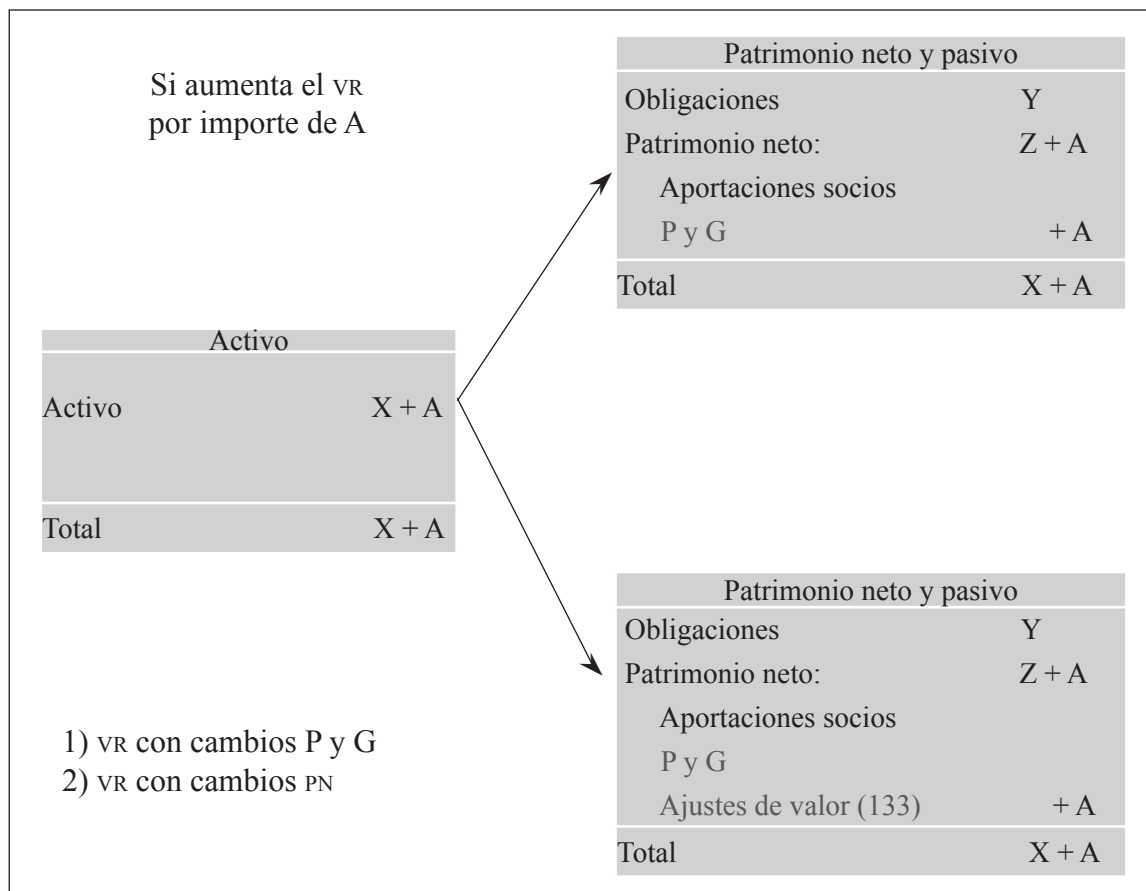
Si aumenta el VR por importe de A

| Patrimonio neto y pasivo | |
|---|---|
| Obligaciones | Y |
| Patrimonio neto: | Z + A |
| Aportaciones socios | |
| P y G | + A |
| Total | X + A |

| Activo | |
|---|---|
| Activo | X + A |
| Total | X + A |

| Patrimonio neto y pasivo | |
|---|---|
| Obligaciones | Y |
| Patrimonio neto: | Z + A |
| Aportaciones socios | |
| P y G | |
| Ajustes de valor (133) | + A |
| Total | X + A |

1) VR con cambios P y G
2) VR con cambios PN